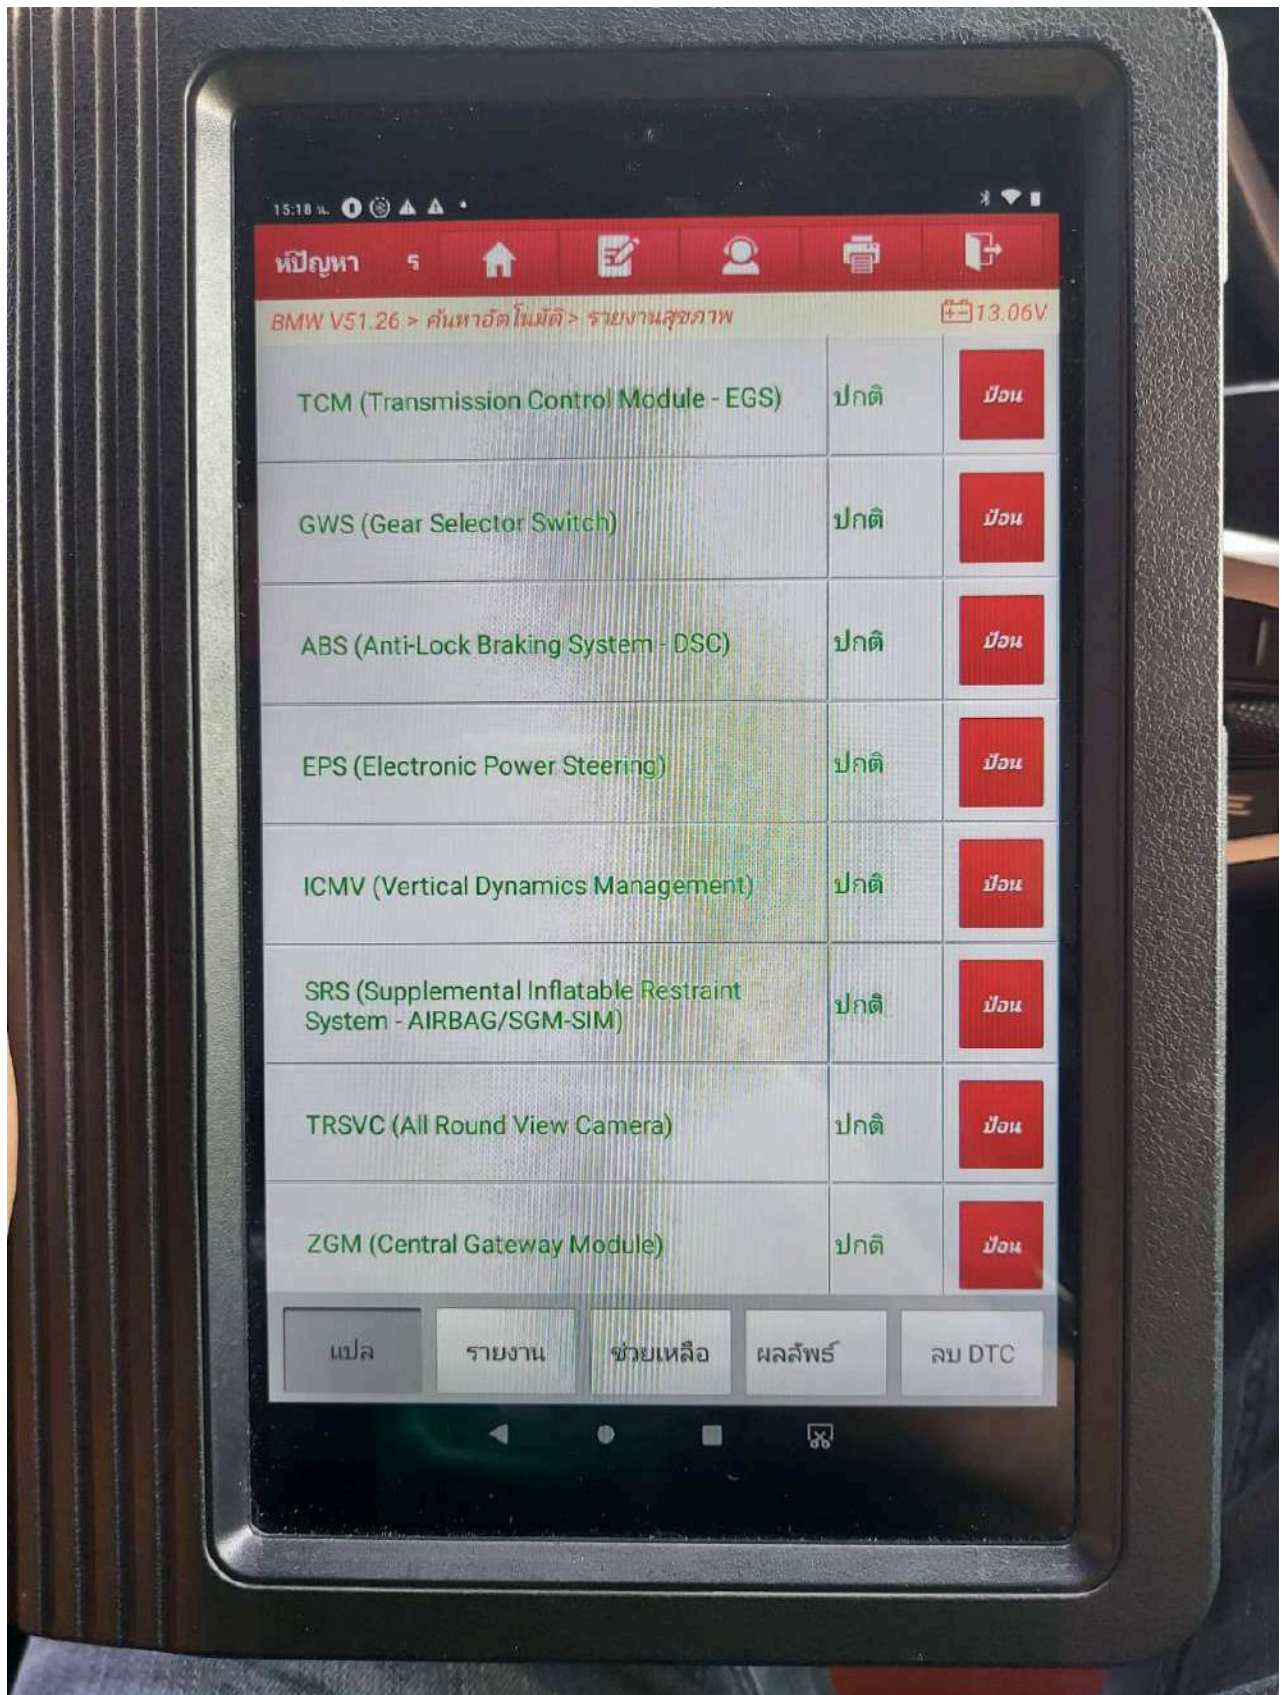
15:18 น.

หัปัญหา ร

BMW V51.26 > ค้นหาอัตโนมัติ > รายงานสุขภาพ 13.06V

| | | |
|---|---|---|
| TCM (Transmission Control Module - EGS) | ปกติ | ป้อน |
| GWS (Gear Selector Switch) | ปกติ | ป้อน |
| ABS (Anti-Lock Braking System - DSC) | ปกติ | ป้อน |
| EPS (Electronic Power Steering) | ปกติ | ป้อน |
| ICMV (Vertical Dynamics Management) | ปกติ | ป้อน |
| SRS (Supplemental Inflatable Restraint System - AIRBAG/SGM-SIM) | ปกติ | ป้อน |
| TRSVC (All Round View Camera) | ปกติ | ป้อน |
| ZGM (Central Gateway Module) | ปกติ | ป้อน |

แปล รายงาน ช่วยเหลือ ผลลัพธ์ ลบ DTC